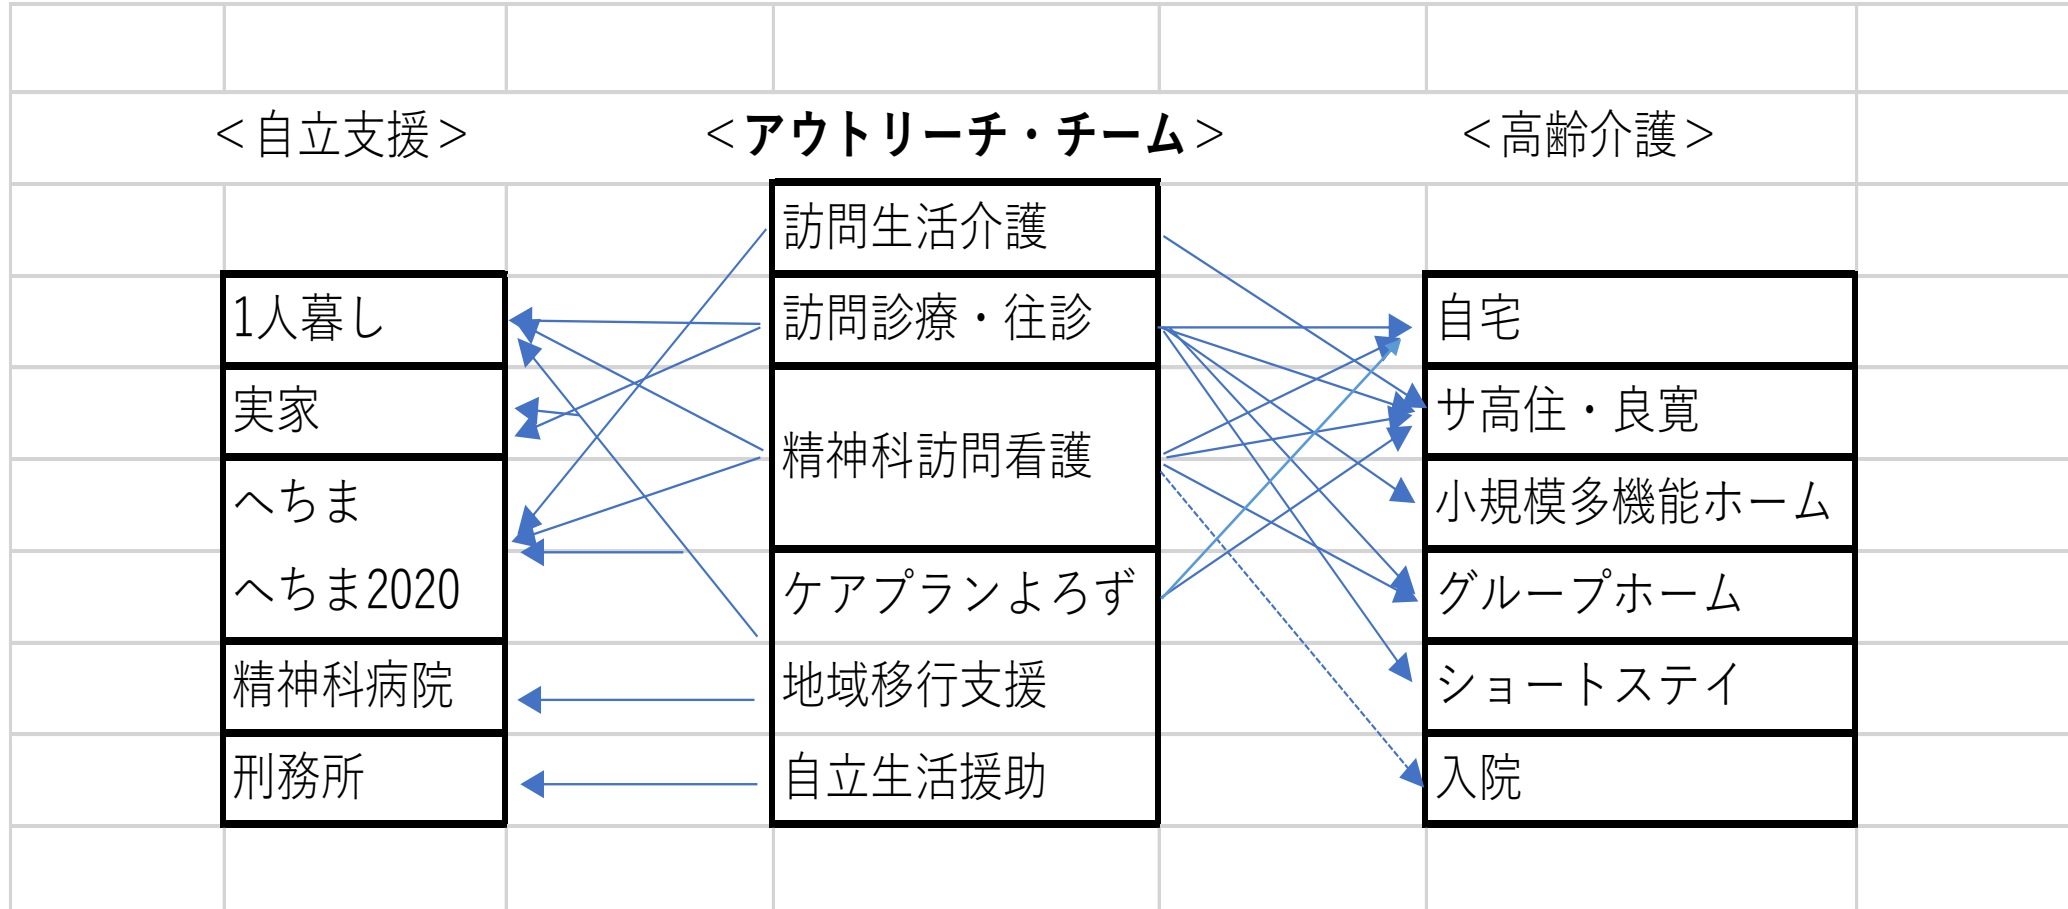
＜自立支援＞

1人暮し

実家

へちま

へちま2020

精神科病院

刑務所

＜アウトリーチ・チーム＞

訪問生活介護

訪問診療・往診

精神科訪問看護

ケアプランよろず

地域移行支援

自立生活援助

＜高齢介護＞

自宅

サ高住・良寛

小規模多機能ホーム

グループホーム

ショートステイ

入院